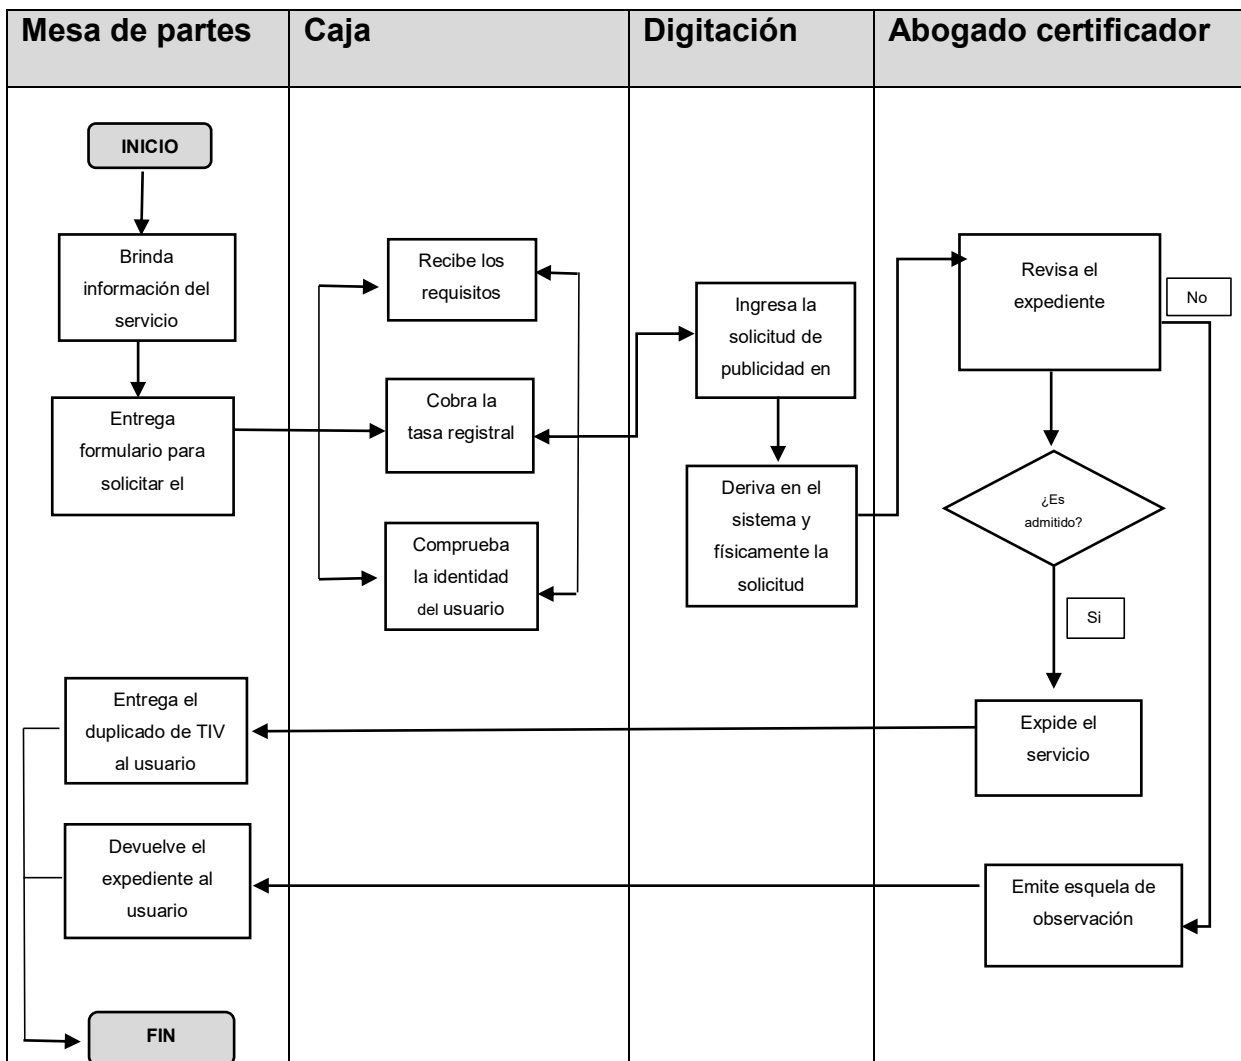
| Mesa de partes | Caja | Digitación | Abogado certificador |
|---|---|---|---|

INICIO

Brinda información del servicio

Entrega formulario para solicitar el

Recibe los requisitos

Cobra la tasa registral

Comprueba la identidad del usuario

Ingresa la solicitud de publicidad en

Deriva en el sistema y físicamente la solicitud

Revisa el expediente

No

¿Es admitido?

Si

Expide el servicio

Emite esquela de observación

Entrega el duplicado de TIV al usuario

Devuelve el expediente al usuario

FIN